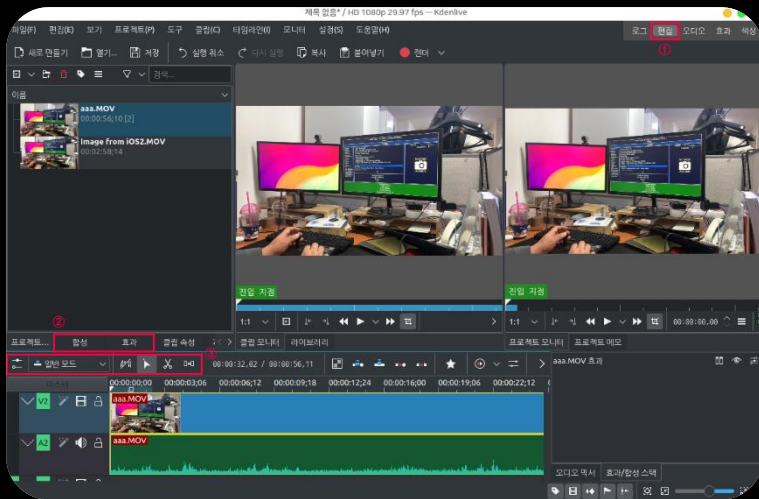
제목 없음* / HD 1080p 29.97 fps — Kdenlive

파일(F) 편집(E) 보기 프로젝트(P) 도구 클립(C) 타임라인(I) 모니터 설정(S) 도움말(H)

로그 편집 오디오 효과 색상

①

새로 만들기 열기... 저장 실행 취소 다시 실행 복사 붙여넣기 렌더

검색...

이름

aaa.MOV
00:00:56;10 [2]

Image from iOS2.MOV
00:02:58;14

진입 지점

진입 지점

1:1

1:1

00:00:00,00

②

프로젝트... 합성 효과 클립 속성 클립 모니터 라이브러리 프로젝트 모니터 프로젝트 메모

③

일반 모드

00:00:32,02 / 00:00:56,11

00:00:00;00 00:00:03;06 00:00:06;12 00:00:09;18 00:00:12;24 00:00:16;00 00:00:19;06 00:00:22;12

aaa.MOV 효과

V2

aaa.MOV

A2

aaa.MOV

오디오 믹서 효과/합성 스택